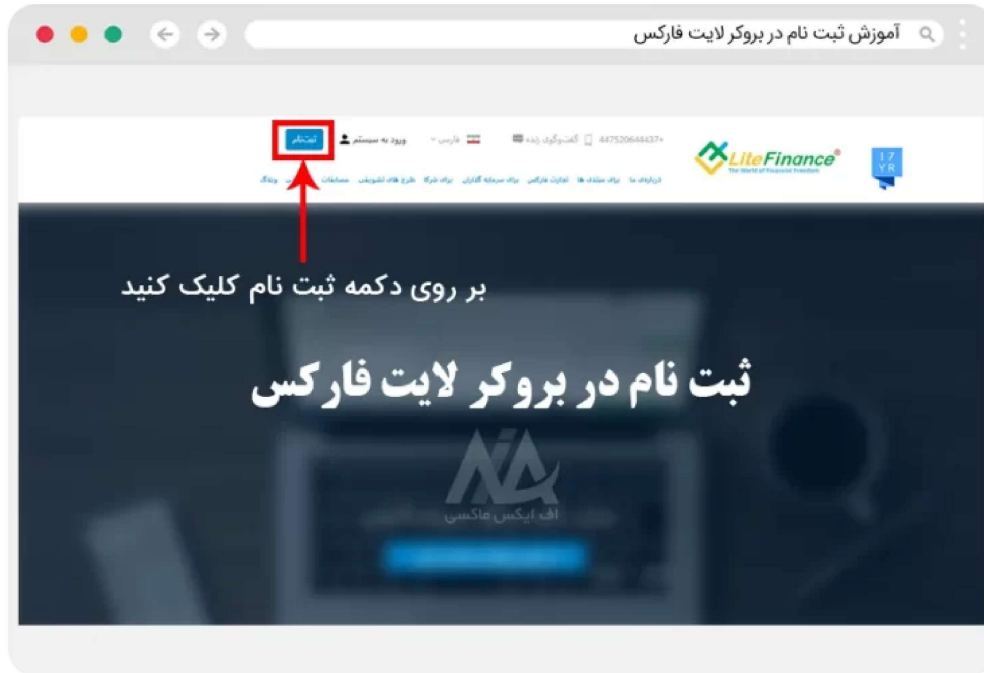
آموزش ثبت نام در بروکر لایت فارکس

ثبت نام
ورود به سیستم
فارسی
گفت‌وگوی زنده
447520644837+
LiteFinance
The World of Financial Freedom
17 YR

درباره‌ی ما برای مبتدی ها تجارت فارکس برای سرمایه گذاران برای شرکا طرح های تشویقی مسابقات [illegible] وبلاگ

بر روی دکمه ثبت نام کلیک کنید

ثبت نام در بروکر لایت فارکس

اف ایکس ماکسی